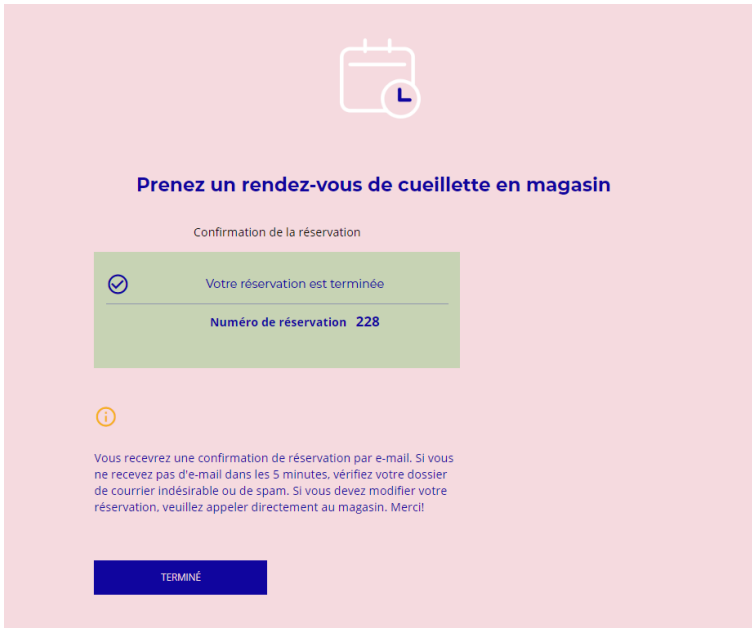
Prenez un rendez-vous de cueillette en magasin

Confirmation de la réservation

Votre réservation est terminée

Numéro de réservation 228

Vous recevrez une confirmation de réservation par e-mail. Si vous ne recevez pas d'e-mail dans les 5 minutes, vérifiez votre dossier de courrier indésirable ou de spam. Si vous devez modifier votre réservation, veuillez appeler directement au magasin. Merci!

TERMINÉ